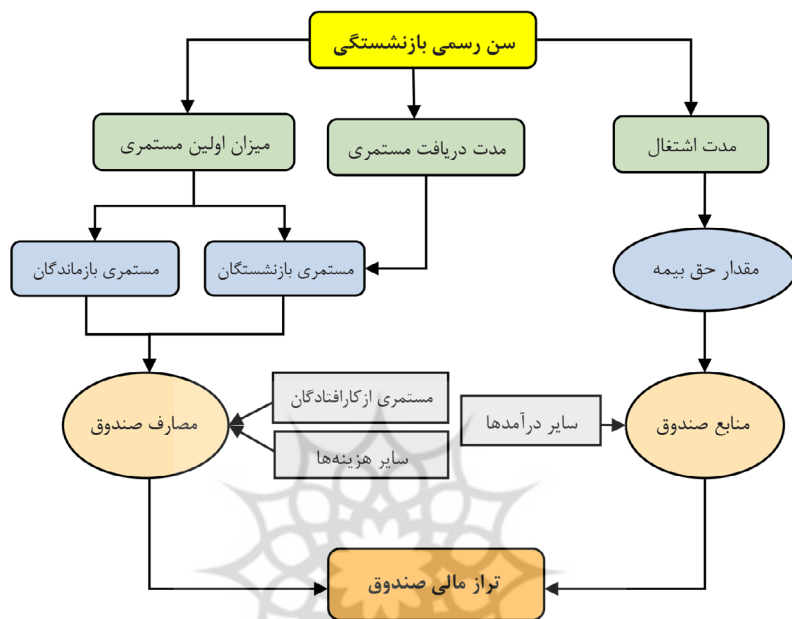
سن رسمی بازنشستگی

مدت اشتغال

مدت دریافت مستمری

میزان اولین مستمری

مقدار حق بیمه

مستمری بازنشستگان

مستمری بازماندگان

منابع صندوق

سایر درآمدها

مستمری ازکارافتادگان

سایر هزینه‌ها

مصارف صندوق

تراز مالی صندوق